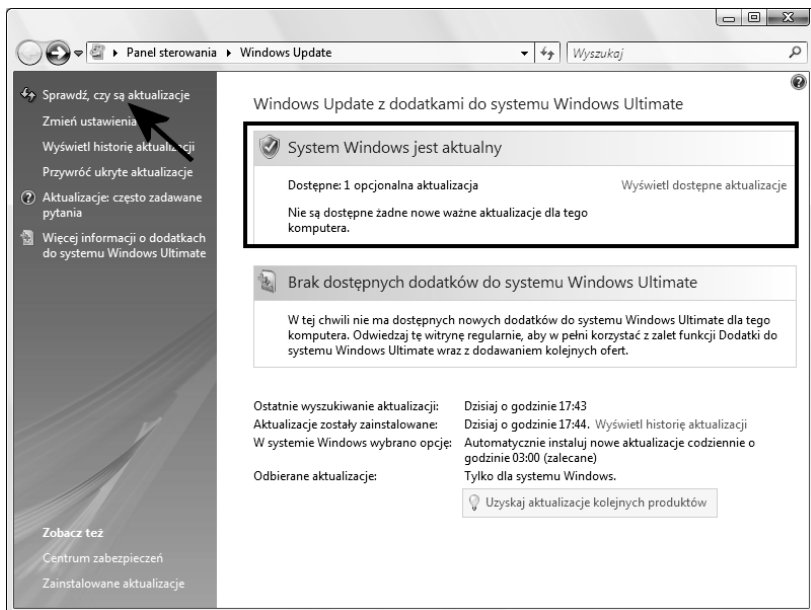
Panel sterowania ▸ Windows Update

Wyszukaj

Sprawdź, czy są aktualizacje

Zmień ustawienia

Wyświetl historię aktualizacji

Przywróć ukryte aktualizacje

Aktualizacje: często zadawane pytania

Więcej informacji o dodatkach do systemu Windows Ultimate

Windows Update z dodatkami do systemu Windows Ultimate

System Windows jest aktualny

Dostępne: 1 opcjonalna aktualizacja

Wyświetl dostępne aktualizacje

Nie są dostępne żadne nowe ważne aktualizacje dla tego komputera.

Brak dostępnych dodatków do systemu Windows Ultimate

W tej chwili nie ma dostępnych nowych dodatków do systemu Windows Ultimate dla tego komputera. Odwiedzaj tę witrynę regularnie, aby w pełni korzystać z zalet funkcji Dodatki do systemu Windows Ultimate wraz z dodawaniem kolejnych ofert.

| | |
|---|---|
| Ostatnie wyszukiwanie aktualizacji: | Dzisiaj o godzinie 17:43 |
| Aktualizacje zostały zainstalowane: | Dzisiaj o godzinie 17:44. Wyświetl historię aktualizacji |
| W systemie Windows wybrano opcję: | Automatycznie instaluj nowe aktualizacje codziennie o godzinie 03:00 (zalecane) |
| Odbierane aktualizacje: | Tylko dla systemu Windows. |

Uzyskaj aktualizacje kolejnych produktów

Zobacz też

Centrum zabezpieczeń

Zainstalowane aktualizacje